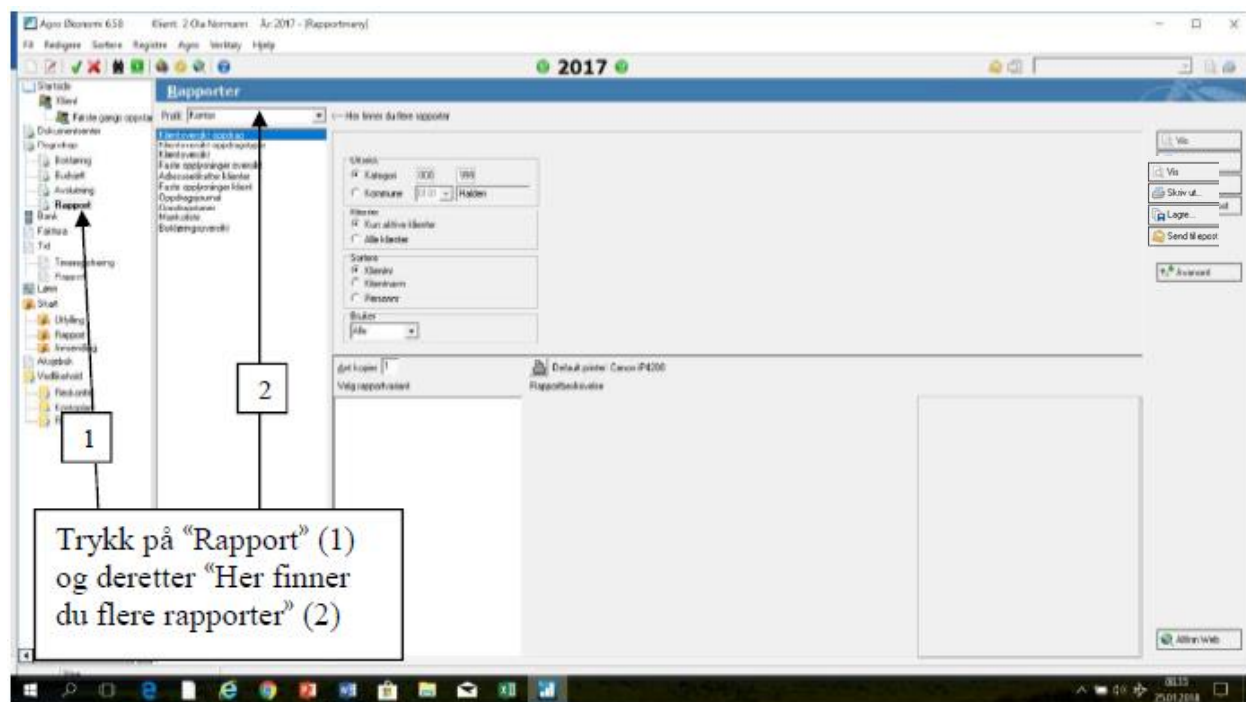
Agro Økonomi 658 Klient: 2 Ola Normann År 2017 - [Rapportmeny]

Fil Redigere Sortere Registre Agro Verktøy Hjelp

2017

Startside
Klient
Første gangs oppstart
Dokumentsenter
Regnskap
Bokføring
Budsjett
Avslutning
Rapport
Bank
Faktura
Tid
Timeregistrering
Rapport
Lønn
Skatt
Utfylling
Rapport
Innsending
Aksjebok
Vedlikehold

Rapporter

Profil: Kontor

<-- Her finner du flere rapporter

Klientoversikt oppdrag
Klientoversikt oppdragstype
Klientoversikt
Faste opplysninger oversikt
Adresseetiketter klienter
Faste opplysninger klient
Oppdragsjournal
Oppdragstimer
Manko liste
Bokføringsoversikt

Utvalg
Kategori 000 999
Kommune Halden
Klienter
Kun aktive klienter
Alle klienter
Sortere
Klientnr
Klientnavn
Personnr
Bruker
Alle

Ant kopier 1
Velg rapportvariant
Default printer: Canon iP4200
Rapportbeskrivelse

Vis
Vis
Skriv ut...
Lagre...
Send til epost
Avansert
Altinn Web

2

1

Trykk på "Rapport" (1) og deretter "Her finner du flere rapporter" (2)

08:33
25.01.2018